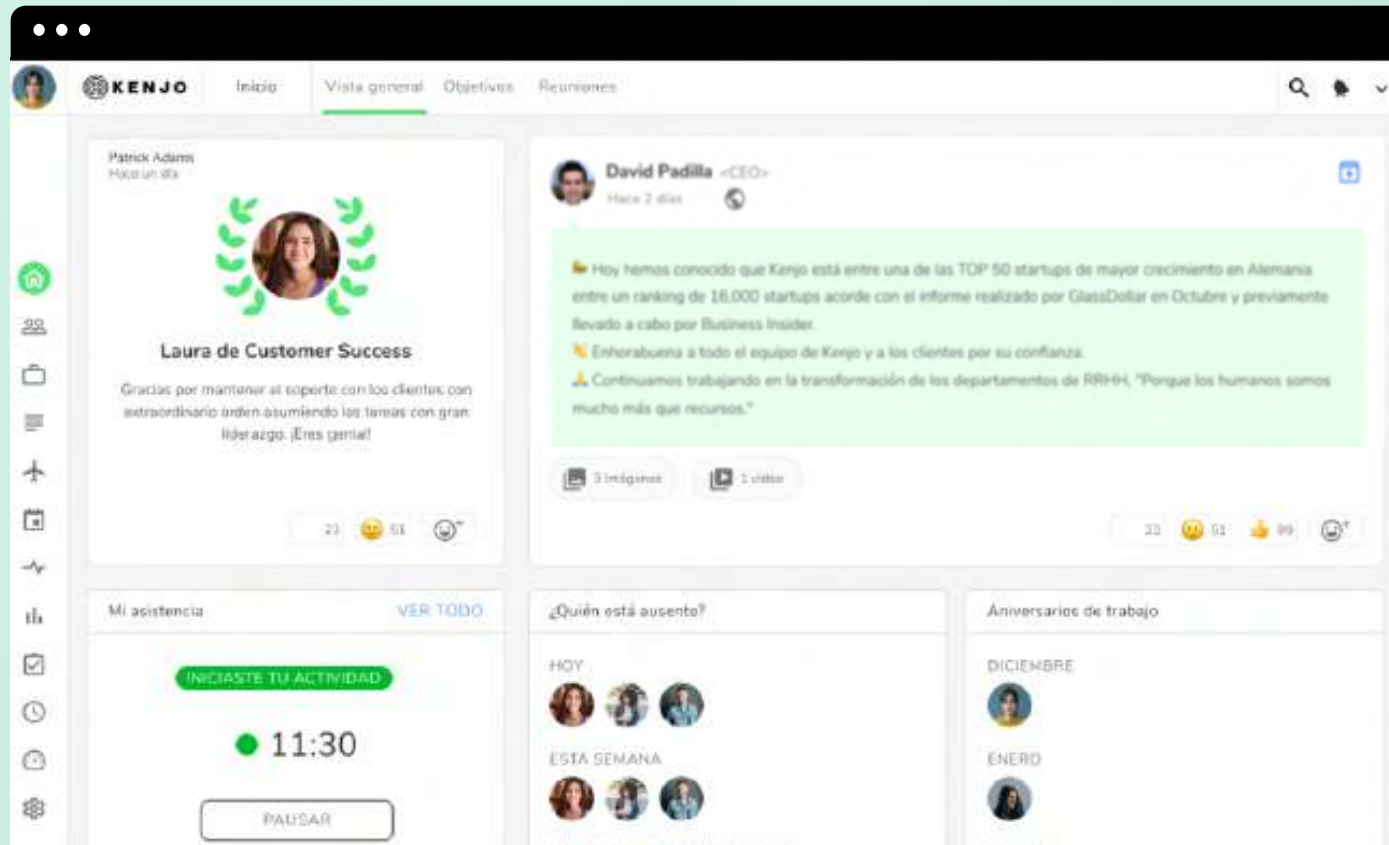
KENJO

Inicio

Vista general

Objetivos

Reuniones

Patrick Adams
Hace un día

Laura de Customer Success

Gracias por mantener el soporte con los clientes con extraordinario orden asumiendo las tareas con gran liderazgo. ¡Eres genial!

23 51

David Padilla <CEO>
Hace 2 días

Hoy hemos conocido que Kenjo está entre una de las TOP 50 startups de mayor crecimiento en Alemania entre un ranking de 16.000 startups acorde con el informe realizado por GlassDollar en Octubre y previamente llevado a cabo por Business Insider.
Enhorabuena a todo el equipo de Kenjo y a los clientes por su confianza.
Continuamos trabajando en la transformación de los departamentos de RRHH, "Porque los humanos somos mucho más que recursos."

3 imágenes

1 vídeo

33 51 99

Mi asistencia

VER TODO

INICIASTE TU ACTIVIDAD

11:30

PAUSAR

¿Quién está ausente?

HOY

ESTA SEMANA

Aniversarios de trabajo

DICIEMBRE

ENERO